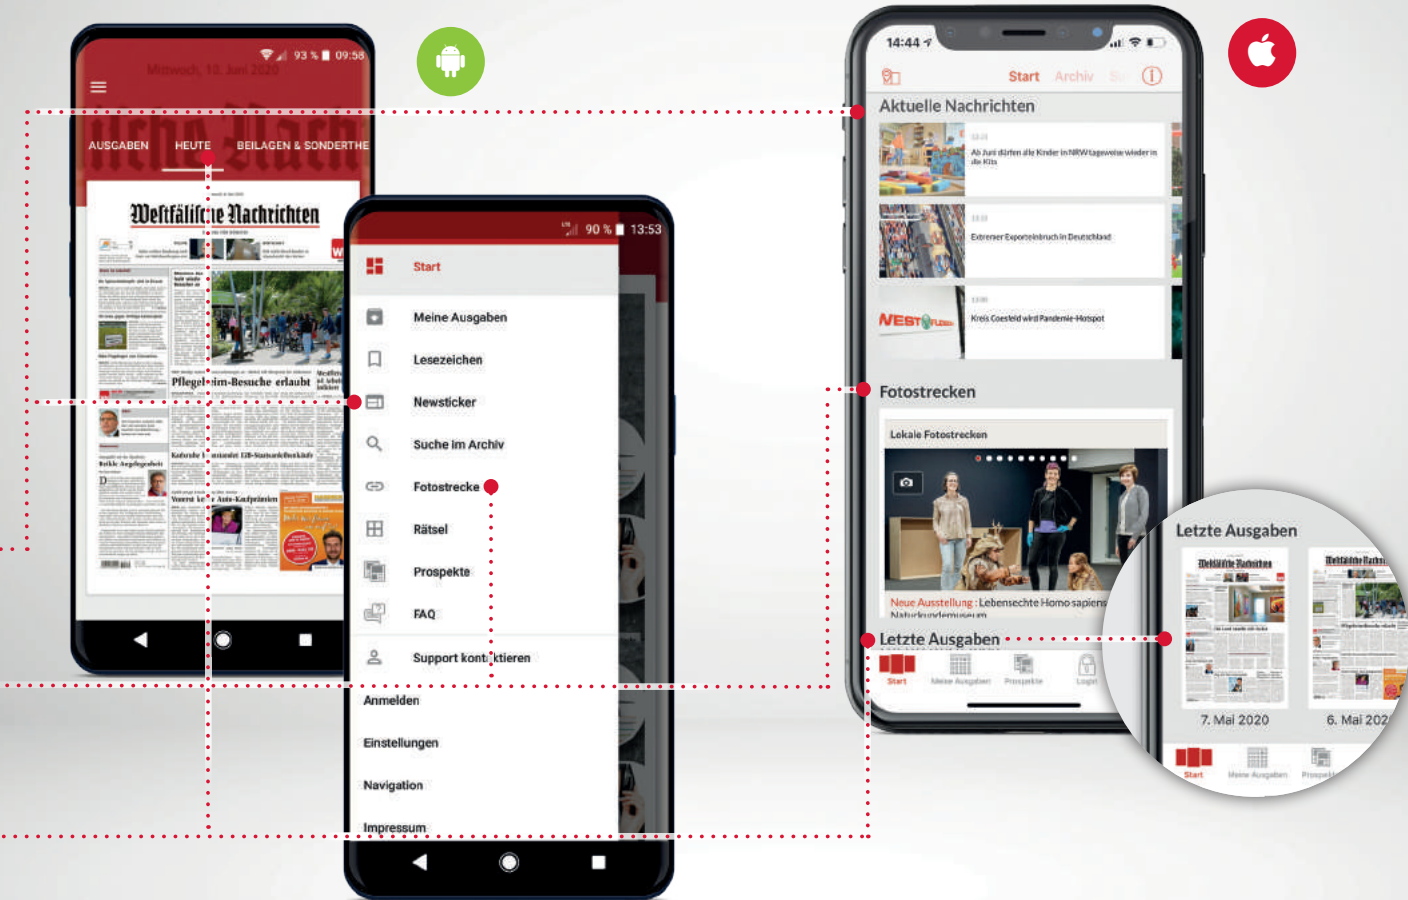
93 % 09:58
Mittwoch, 10. Juni 2020
AUSGABEN HEUTE BEILAGEN & SONDERTHE
Westfälische Nachrichten
Pflegeheim-Besuche erlaubt

90 % 13:53
Start
Meine Ausgaben
Lesezeichen
Newsticker
Suche im Archiv
Fotostrecke
Rätsel
Prospekte
FAQ
Support kontaktieren
Anmelden
Einstellungen
Navigation
Impressum

14:44
Start Archiv
Aktuelle Nachrichten
Ab Juni dürfen alle Kinder in NRW tageweise wieder in die Kita
Extremer Exporteinbruch in Deutschland
Kreis Coesfeld wird Pandemie-Hotspot
Fotostrecken
Lokale Fotostrecken
Neue Ausstellung: Lebensechte Homo sapiens
Naturkundemuseum
Letzte Ausgaben
Start Meine Ausgaben Prospekte Login

Letzte Ausgaben
7. Mai 2020
6. Mai 202
Start Meine Ausgaben Prospekt